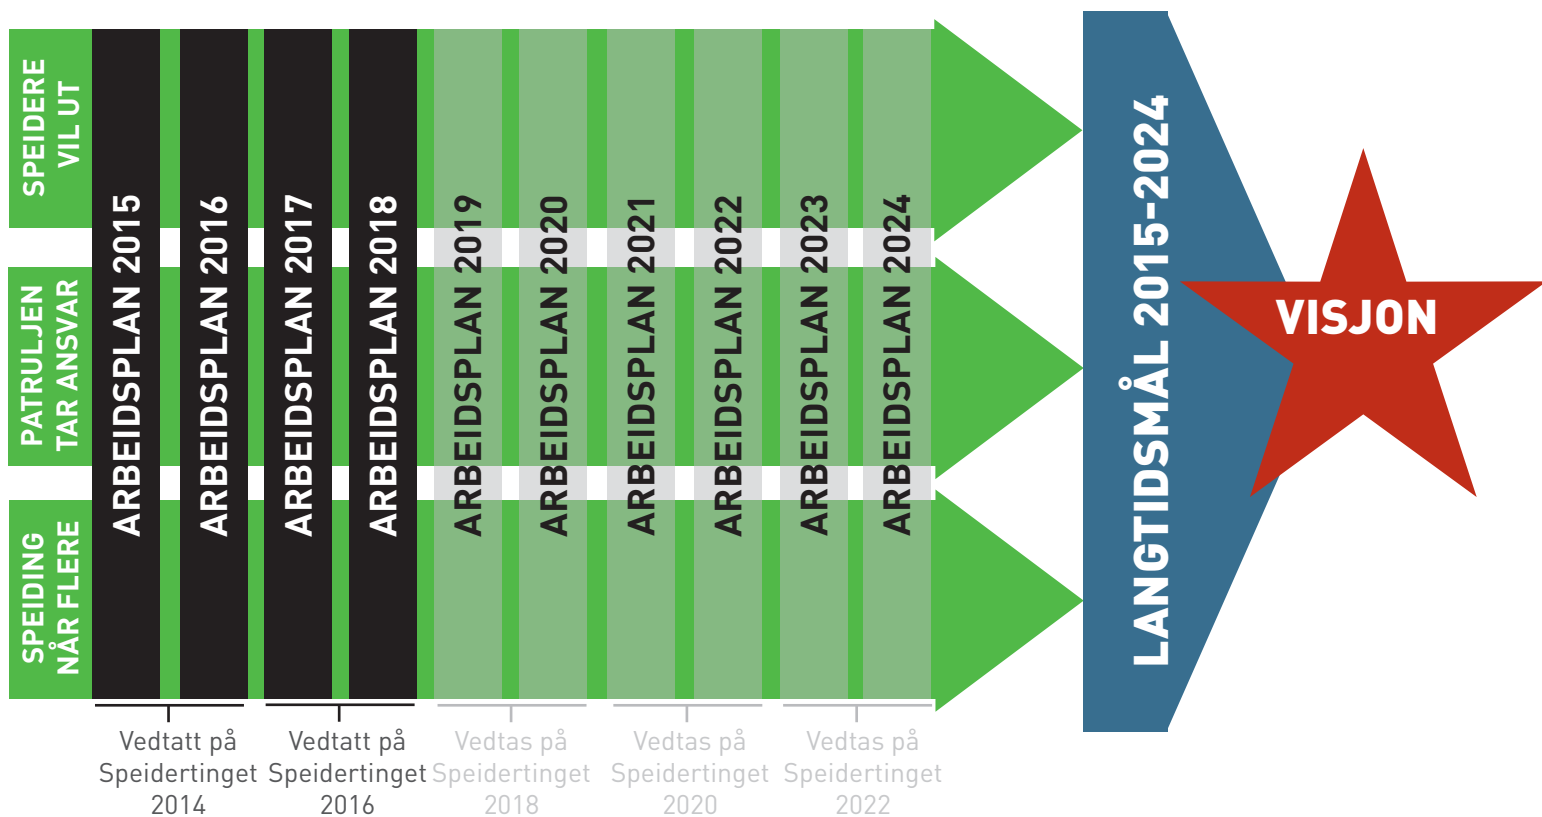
SPEIDERE VIL UT

PATRULJEN TAR ANSVAR

SPEIDING NÅR FLERE

ARBEIDSPLAN 2015
ARBEIDSPLAN 2016
ARBEIDSPLAN 2017
ARBEIDSPLAN 2018
ARBEIDSPLAN 2019
ARBEIDSPLAN 2020
ARBEIDSPLAN 2021
ARBEIDSPLAN 2022
ARBEIDSPLAN 2023
ARBEIDSPLAN 2024

LANGTIDSMÅL 2015-2024

VISJON

Vedtatt på Speidertinget 2014

Vedtatt på Speidertinget 2016

Vedtas på Speidertinget 2018

Vedtas på Speidertinget 2020

Vedtas på Speidertinget 2022